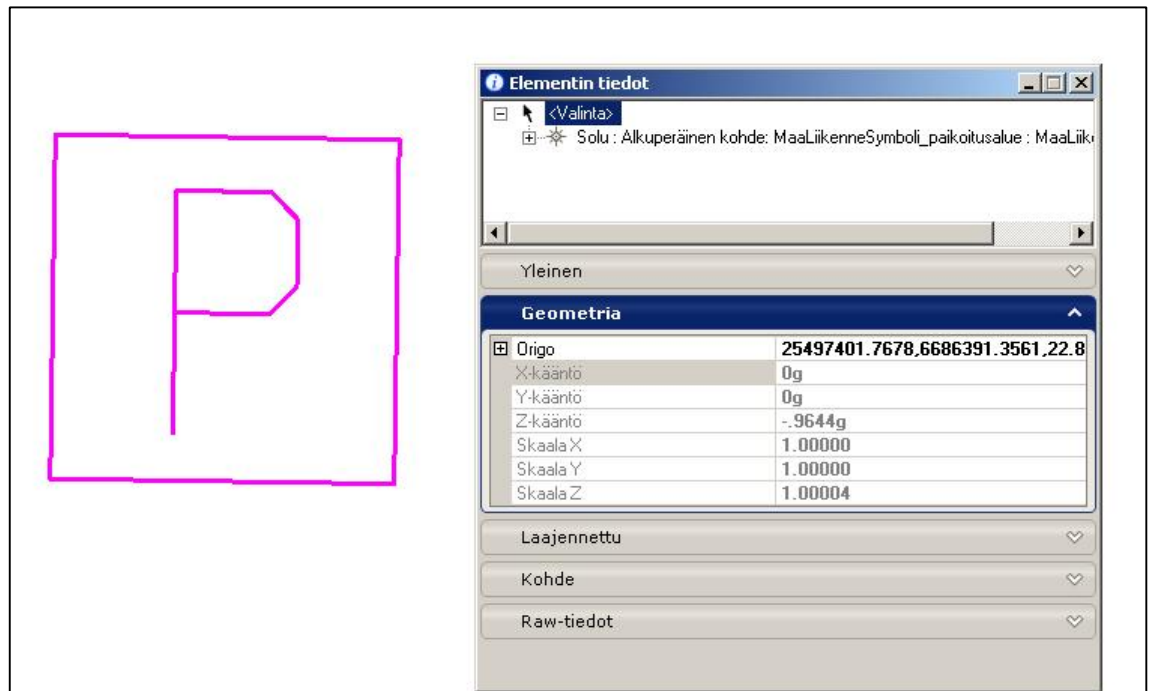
P

Elementin tiedot

<Valinta>
Solu : Alkuperäinen kohde: MaaLiikenneSymboli_paikoitusalue : MaaLiik

Yleinen

Geometria

| | |
|---|---|
| Origo | 25497401.7678,6686391.3561,22.8 |
| X-kääntö | 0g |
| Y-kääntö | 0g |
| Z-kääntö | -.9644g |
| Skaala X | 1.00000 |
| Skaala Y | 1.00000 |
| Skaala Z | 1.00004 |

Laajennettu

Kohde

Raw-tiedot